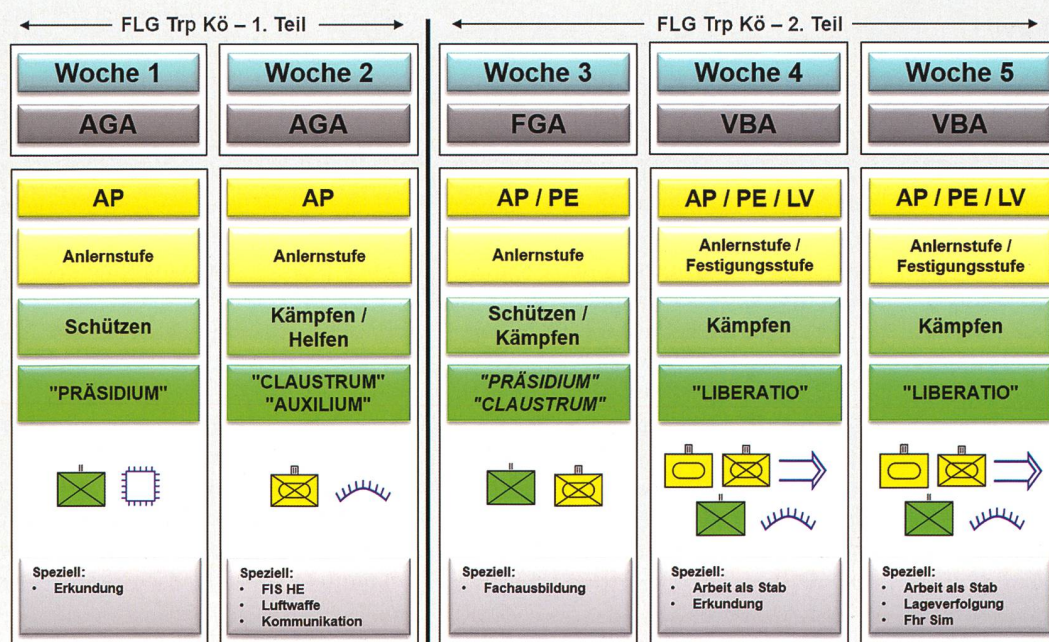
FLG Trp Kö – 1. Teil

Woche 1
AGA
AP
Anlernstufe
Schützen
"PRÄSIDIUM"
Speziell:
• Erkundung

Woche 2
AGA
AP
Anlernstufe
Kämpfen / Helfen
"CLAUSTRUM" "AUXILIUM"
Speziell:
• FIS HE
• Luftwaffe
• Kommunikation

FLG Trp Kö – 2. Teil

Woche 3
FGA
AP / PE
Anlernstufe
Schützen / Kämpfen
"PRÄSIDIUM" "CLAUSTRUM"
Speziell:
• Fachausbildung

Woche 4
VBA
AP / PE / LV
Anlernstufe / Festigungsstufe
Kämpfen
"LIBERATIO"
Speziell:
• Arbeit als Stab
• Erkundung

Woche 5
VBA
AP / PE / LV
Anlernstufe / Festigungsstufe
Kämpfen
"LIBERATIO"
Speziell:
• Arbeit als Stab
• Lageverfolgung
• Fhr Sim